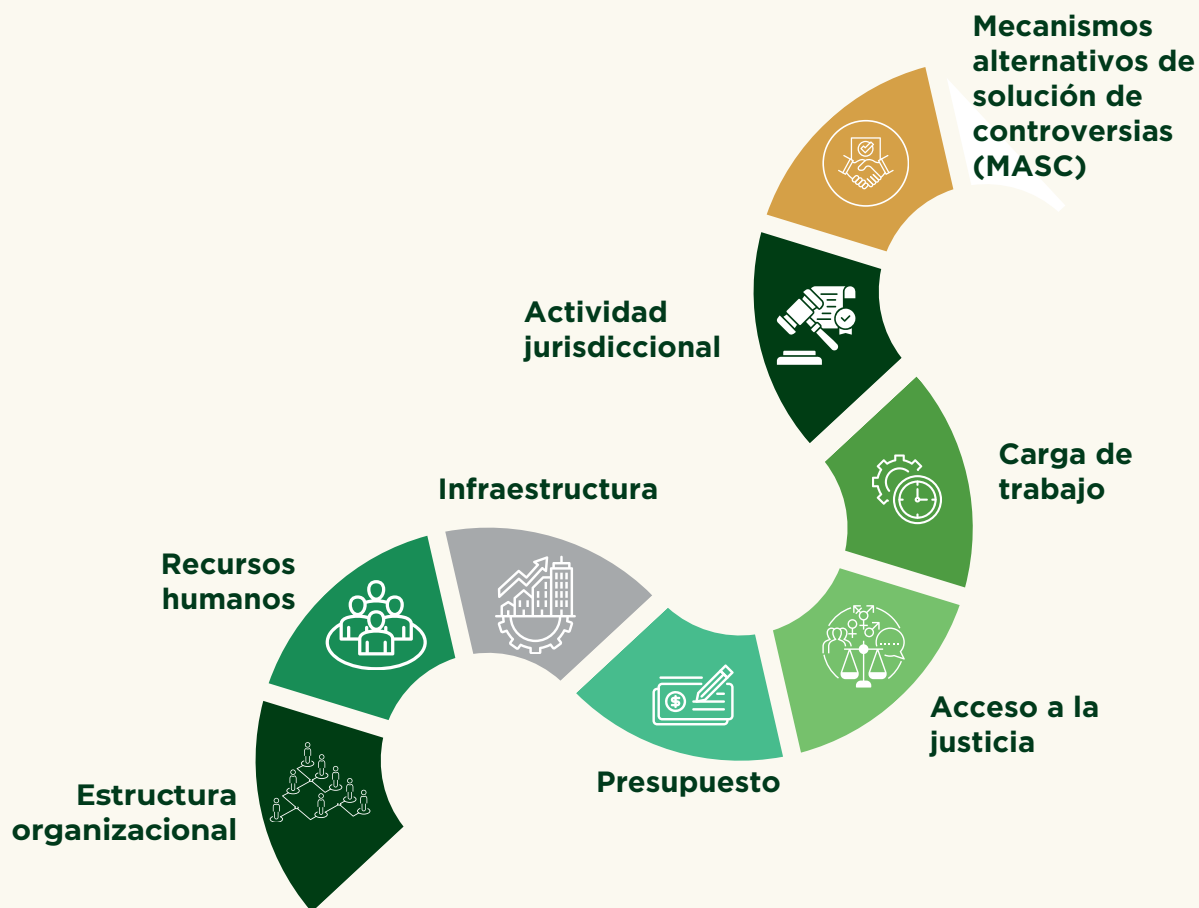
Mecanismos alternativos de solución de controversias (MASC)

Actividad jurisdiccional

Carga de trabajo

Infraestructura

Recursos humanos

Acceso a la justicia

Presupuesto

Estructura organizacional